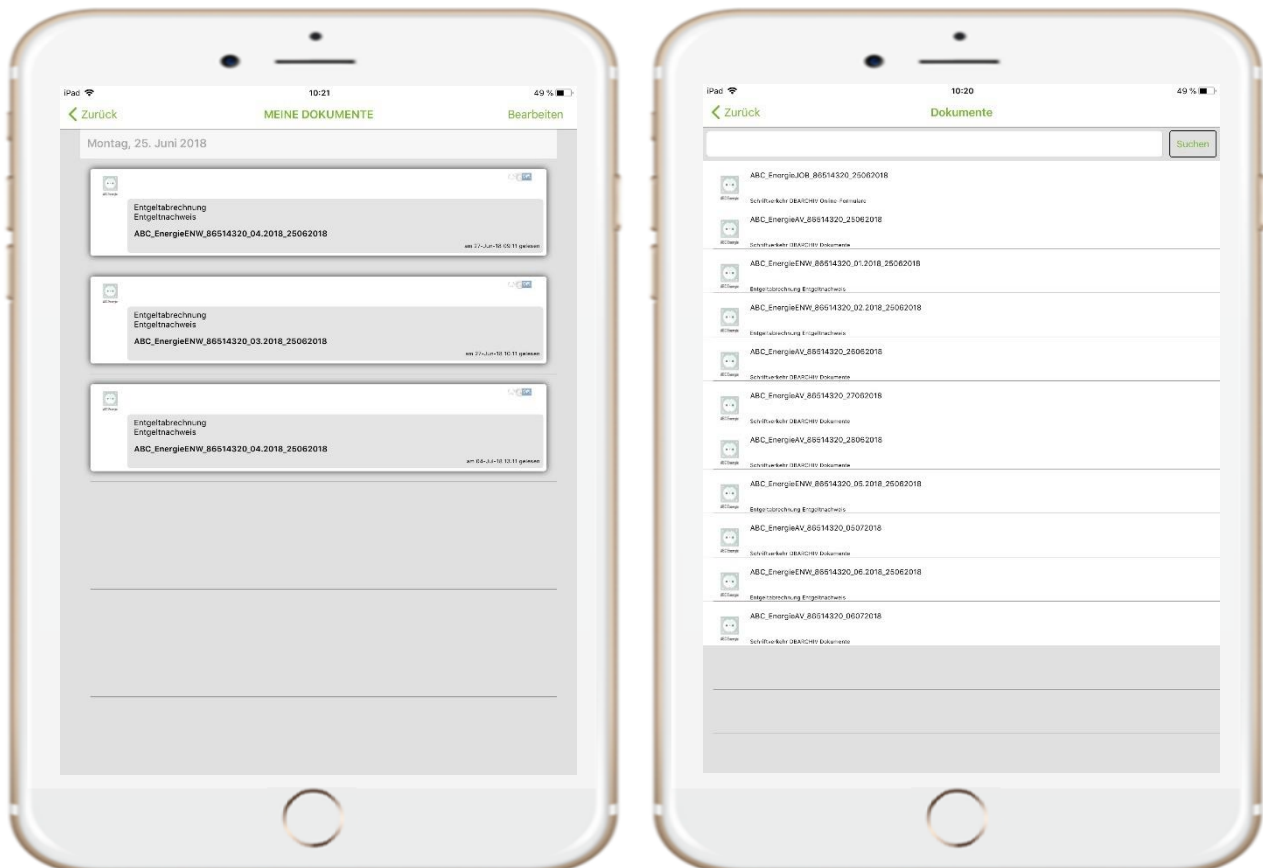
iPad
10:21
49 %
Zurück
MEINE DOKUMENTE
Bearbeiten

Montag, 25. Juni 2018

Entgeltabrechnung
Entgeltnachweis
ABC_EnergieENW_86514320_04.2018_25062018
am 27-Jun-18 05:11 gelesen

Entgeltabrechnung
Entgeltnachweis
ABC_EnergieENW_86514320_03.2018_25062018
am 27-Jun-18 10:11 gelesen

Entgeltabrechnung
Entgeltnachweis
ABC_EnergieENW_86514320_04.2018_25062018
am 04-Jul-18 12:11 gelesen

iPad
10:20
49 %
Zurück
Dokumente
Suchen

ABC_EnergieJOB_86514320_25062018
Schriftverkehr DBARCHIV Online-Formulare
ABC_EnergieAV_86514320_25062018
Schriftverkehr DBARCHIV Dokumente
ABC_EnergieENW_86514320_01.2018_25062018
Entgeltabrechnung Entgeltnachweis
ABC_EnergieENW_86514320_02.2018_25062018
Entgeltabrechnung Entgeltnachweis
ABC_EnergieAV_86514320_25062018
Schriftverkehr DBARCHIV Dokumente
ABC_EnergieAV_86514320_27062018
Schriftverkehr DBARCHIV Dokumente
ABC_EnergieAV_86514320_28062018
Schriftverkehr DBARCHIV Dokumente
ABC_EnergieENW_86514320_05.2018_25062018
Entgeltabrechnung Entgeltnachweis
ABC_EnergieAV_86514320_05072018
Schriftverkehr DBARCHIV Dokumente
ABC_EnergieENW_86514320_06.2018_25062018
Entgeltabrechnung Entgeltnachweis
ABC_EnergieAV_86514320_06072018
Schriftverkehr DBARCHIV Dokumente